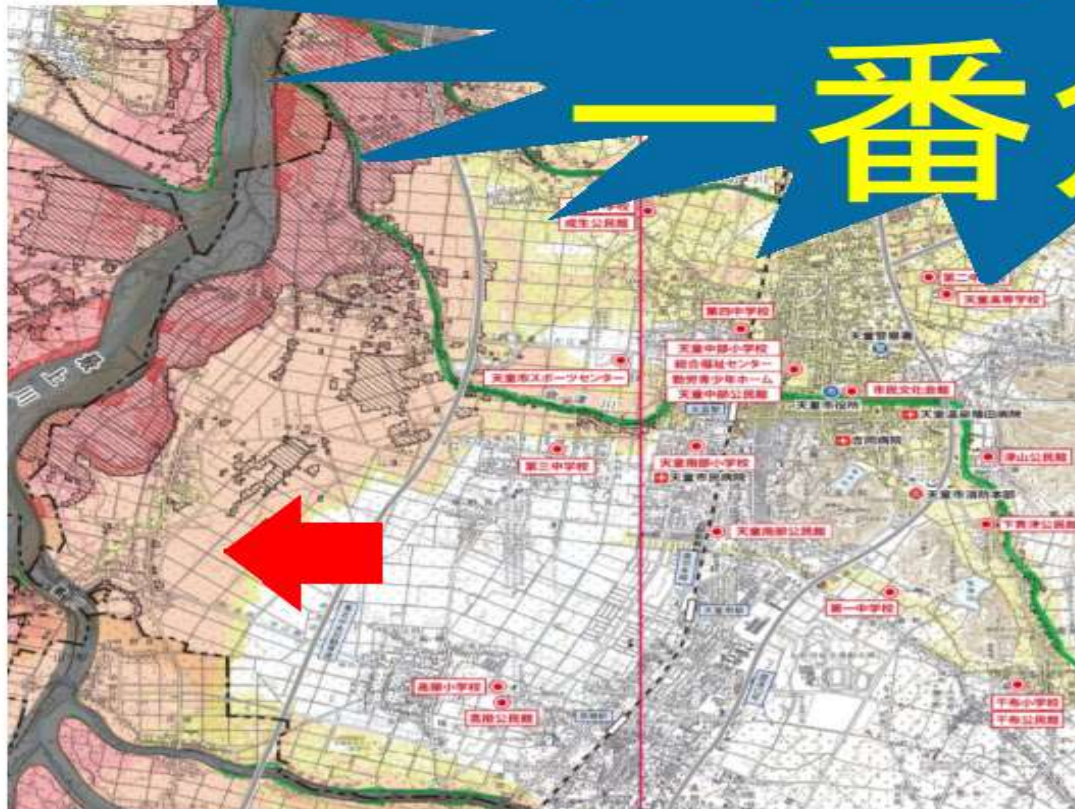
一番

成生公民館

第二中学校

天童高等学校

第四中学校

天童中部小学校

総合福祉センター

勤労青少年ホーム

天童中部公民館

天童市スポーツセンター

市民文化会館

天童市役所

天童温泉篠田病院

吉岡病院

第三中学校

天童南部小学校

天童市民病院

津山公民館

天童市消防本部

天童南部公民館

下荒谷公民館

第一中学校

高擶小学校

高擶公民館

干布小学校

干布公民館

最上川